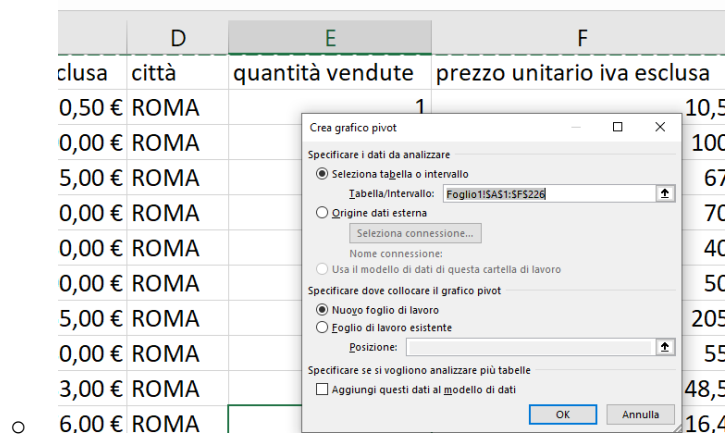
| | D | E | F |
|---|---|---|---|
| sclusa | città | quantità vendute | prezzo unitario iva esclusa |
| 0,50 € | ROMA | 1 | 10,5 |
| 0,00 € | ROMA | | 100 |
| 5,00 € | ROMA | | 67 |
| 0,00 € | ROMA | | 70 |
| 0,00 € | ROMA | | 40 |
| 0,00 € | ROMA | | 50 |
| 5,00 € | ROMA | | 205 |
| 0,00 € | ROMA | | 55 |
| 3,00 € | ROMA | | 48,5 |
| 6,00 € | ROMA | | 16,4 |

Crea grafico pivot

Specificare i dati da analizzare

Seleziona tabella o intervallo

Tabella/Intervallo: Foglio1!$A$1:$F$226

Origine dati esterna

Seleziona connessione...

Nome connessione:

Usa il modello di dati di questa cartella di lavoro

Specificare dove collocare il grafico pivot

Nuovo foglio di lavoro

Foglio di lavoro esistente

Posizione:

Specificare se si vogliono analizzare più tabelle

Aggiungi questi dati al modello di dati

OK Annulla

o